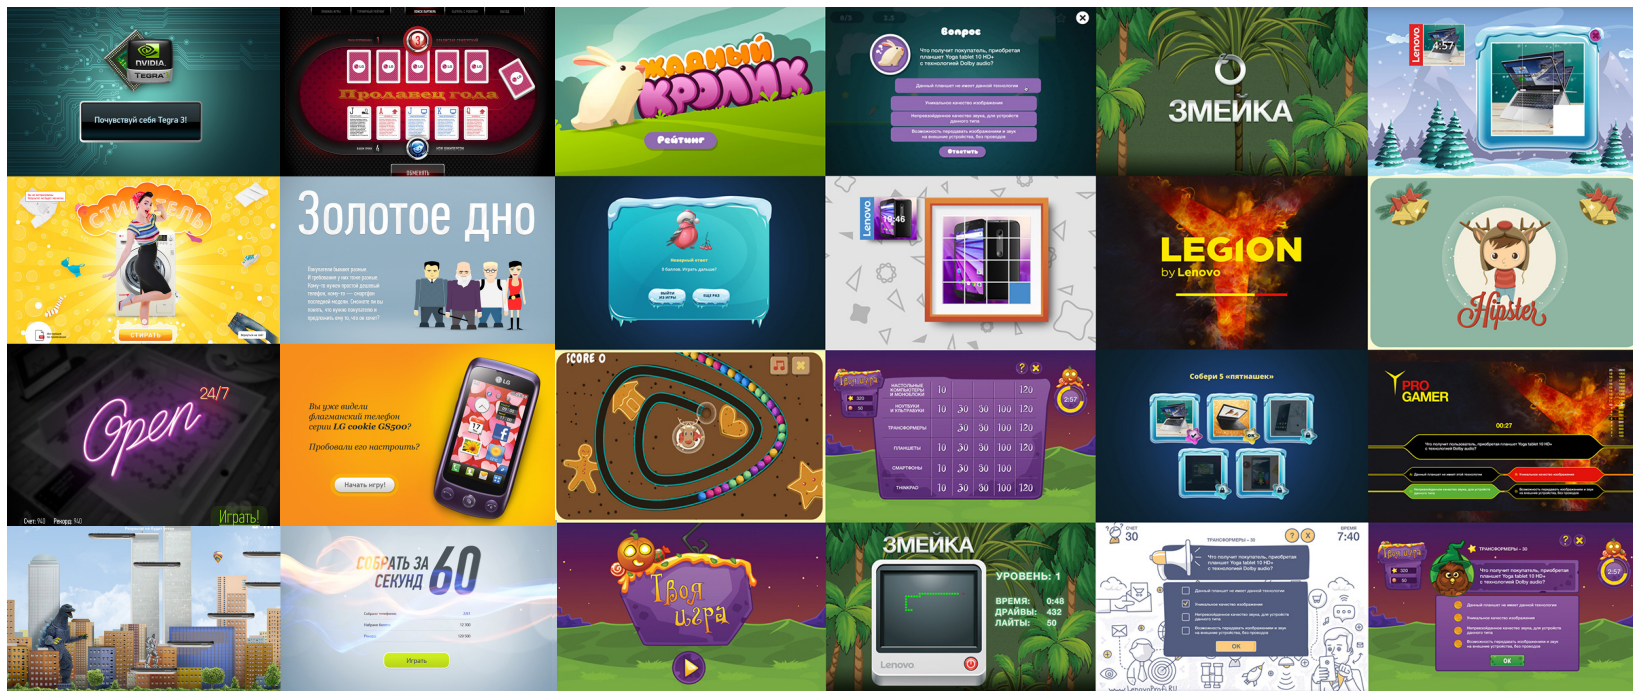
NVIDIA TEGRA

Почувствуй себя Tegra 3!

Продавец года

ОБМЕНЯТЬ

Жадный кролик

Рейтинг

Вопрос

Что получит покупатель, приобретя планшет Yoga tablet 10 HD+ с технологией Dolby audio?

Данный планшет не имеет данной технологии

Уникальное качество изображения

Непревзойденное качество звука, для устройств данного типа

Возможность передавать изображение и звук на внешние устройства, без проводов

Ответить

ЗМЕЙКА

Lenovo 4:57

СТИРАТЕЛЬ

СТИРАТЬ

Золотое дно

Lenovo 16:46

LEGION by Lenovo

Hipster

Open 24/7

Играть!

Вы уже видели флагманский телефон серии LG cookie GS500?

Пробовали его настроить?

Начать игру!

LG

SCORE 0

НАСТОЛЬНЫЕ КОМПЬЮТЕРЫ И МОНОБЛОКИ

НОУТБУКИ И УЛЬТРАБУКИ

ТРАНСФОРМЕРЫ

ПЛАНШЕТЫ

СМАРТФОНЫ

THINKPAD

| 10 | | | 120 |
|---|---|---|---|
| 10 | 30 | 50 | 100 | 120 |
| | 30 | 50 | 100 | 120 |
| 10 | 30 | 50 | 100 | 120 |
| 10 | 30 | 50 | 100 | |
| 10 | 30 | 50 | 100 | 120 |

2:57

Собери 5 «пятнашек»

PRO GAMER

00:27

СОБРАТЬ ЗА 60 СЕКУНД

Играть

Твоя игра

ЗМЕЙКА

УРОВЕНЬ: 1

ВРЕМЯ: 0:48

ДРАЙВЫ: 432

ЛАЙТЫ: 50

Lenovo

СЧЕТ 30

ВРЕМЯ 7:40

ТРАНСФОРМЕРЫ - 30

Что получит покупатель, приобретя планшет Yoga tablet 10 HD+ с технологией Dolby audio?

OK

ТРАНСФОРМЕРЫ - 30

Что получит покупатель, приобретя планшет Yoga tablet 10 HD+ с технологией Dolby audio?

OK